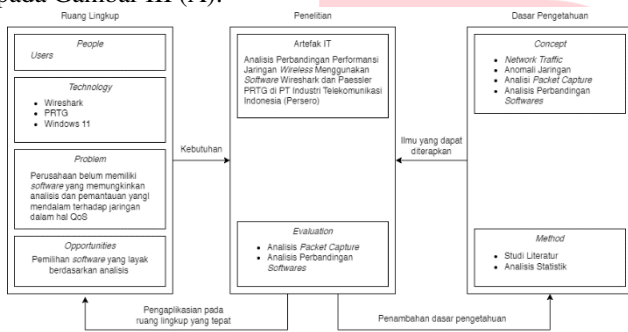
pada Gambar III (A).

Ruang Lingkup

People
Users

Technology
- Wireshark
- PRTG
- Windows 11

Problem
Perusahaan belum memiliki software yang memungkinkan analisis dan pemantauan yangl mendalam terhadap jaringan dalam hal QoS

Opportunities
Pemilihan software yang layak berdasarkan analisis

Kebutuhan

Penelitian

Artefak IT
Analisis Perbandingan Performansi Jaringan Wireless Menggunakan Software Wireshark dan Paessler PRTG di PT Industri Telekomunikasi Indonesia (Persero)

Evaluation
- Analisis Packet Capture
- Analisis Perbandingan Softwares

Ilmu yang dapat diterapkan

Dasar Pengetahuan

Concept
- Network Traffic
- Anomali Jaringan
- Analisi Packet Capture
- Analisis Perbandingan Softwares

Method
- Studi Literatur
- Analisis Statistik

Pengaplikasian pada ruang lingkup yang tepat

Penambahan dasar pengetahuan